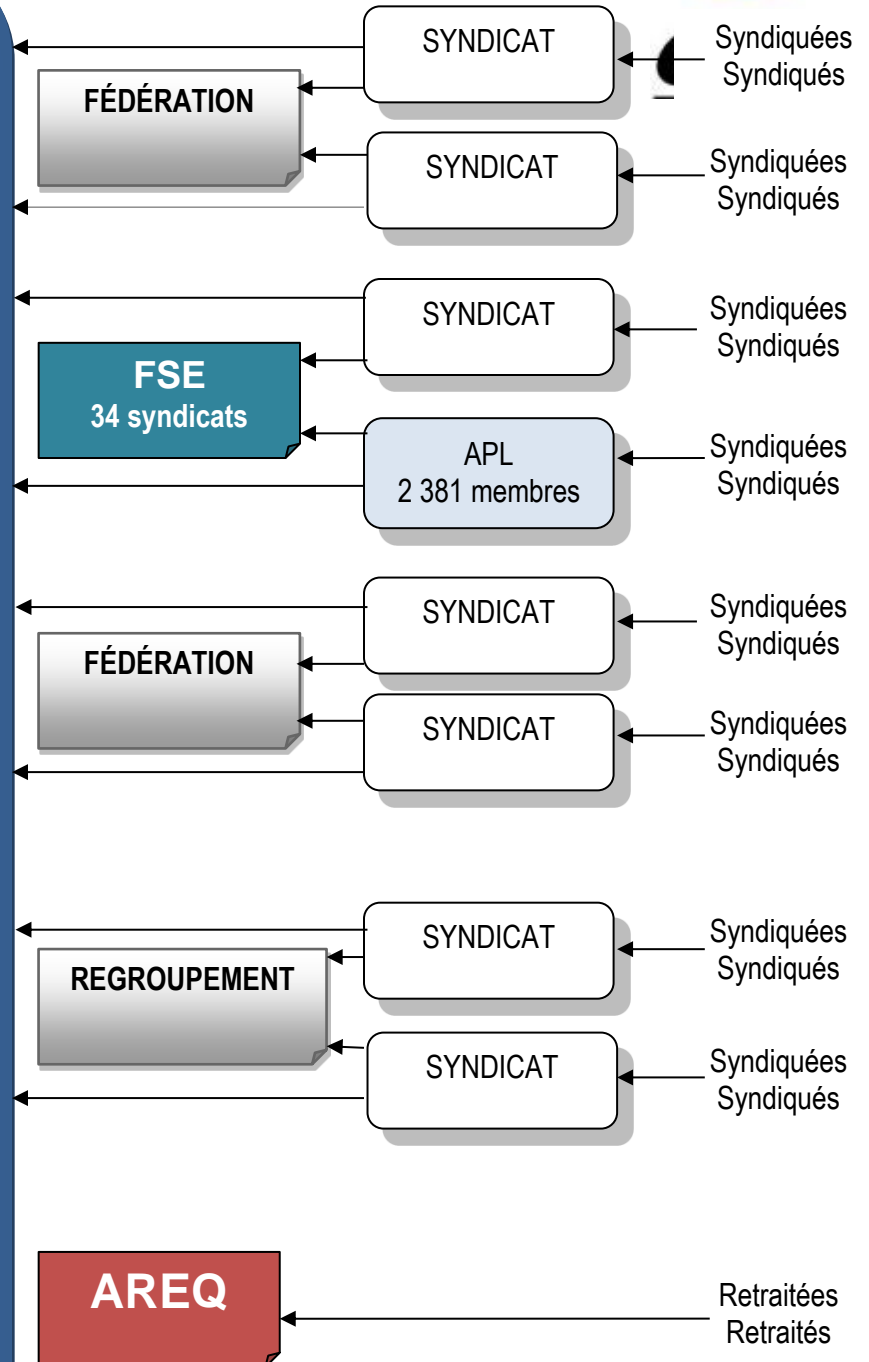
FÉDÉRATION

SYNDICAT

Syndiquées
Syndiqués

SYNDICAT

Syndiquées
Syndiqués

FSE
34 syndicats

SYNDICAT

Syndiquées
Syndiqués

APL
2 381 membres

Syndiquées
Syndiqués

FÉDÉRATION

SYNDICAT

Syndiquées
Syndiqués

SYNDICAT

Syndiquées
Syndiqués

REGROUPEMENT

SYNDICAT

Syndiquées
Syndiqués

SYNDICAT

Syndiquées
Syndiqués

AREQ

Retraitées
Retraités